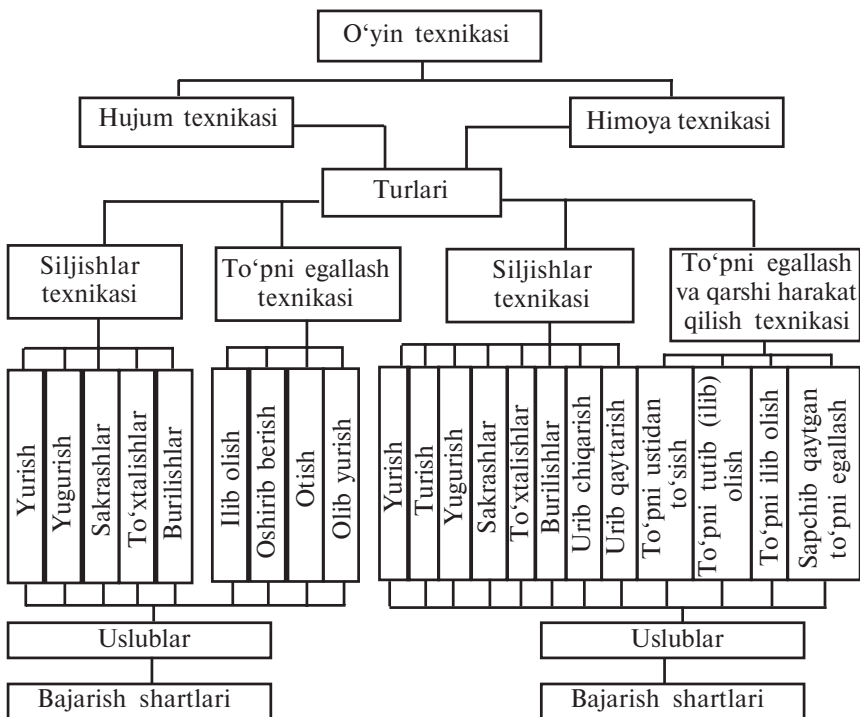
O‘yin texnikasi

Hujum texnikasi

Himoya texnikasi

Turlari

Siljishlar texnikasi

To‘pni egallash texnikasi

Siljishlar texnikasi

To‘pni egallash va qarshi harakat qilish texnikasi

Yurish

Yugurish

Sakrashlar

To‘xtalishlar

Burilishlar

Ilib olish

Oshirib berish

Otish

Olib yurish

Yurish

Turish

Yugurish

Sakrashlar

To‘xtalishlar

Burilishlar

Urib chiqarish

Urib qaytarish

To‘pni ustidan to‘sish

To‘pni tutib (ilib) olish

To‘pni ilib olish

Sapchib qaytgan to‘pni egallash

Uslublar

Uslublar

Bajarish shartlari

Bajarish shartlari